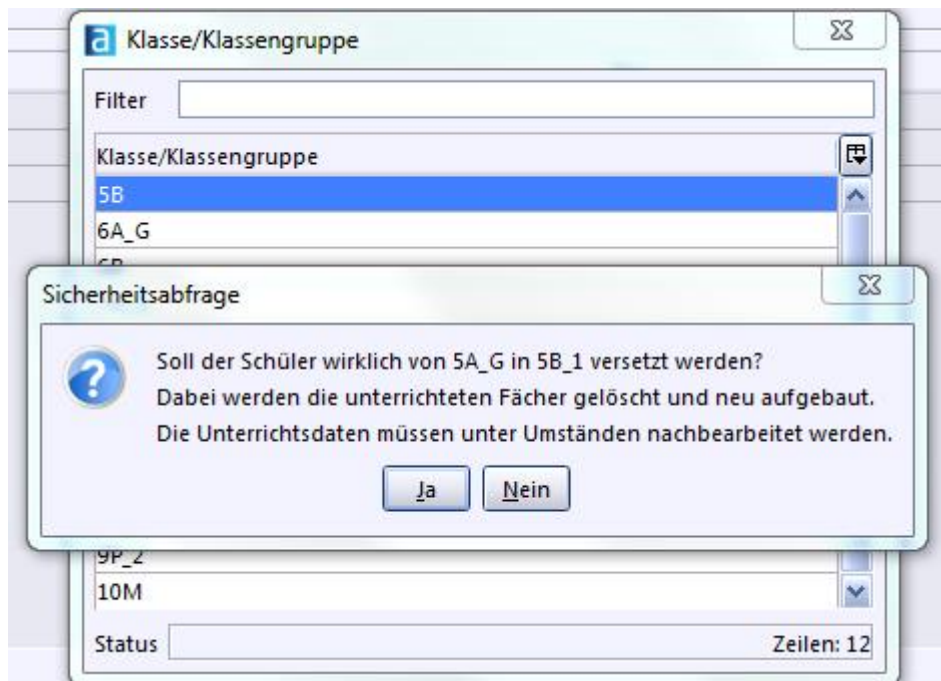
Klasse/Klassengruppe

Filter

Klasse/Klassengruppe

5B

6A_G

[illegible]

Sicherheitsabfrage

Soll der Schüler wirklich von 5A_G in 5B_1 versetzt werden?
Dabei werden die unterrichteten Fächer gelöscht und neu aufgebaut.
Die Unterrichtsdaten müssen unter Umständen nachbearbeitet werden.

Ja | Nein

9P_2

10M

Status

Zeilen: 12